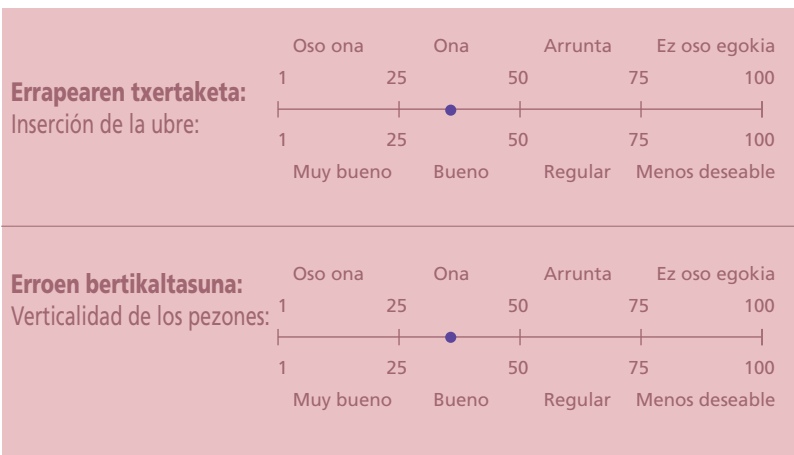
**Errapearen txertaketa:**
Inserción de la ubre:

Oso ona | Ona | Arrunta | Ez oso egokia
1 | 25 | 50 | 75 | 100
1 | 25 | 50 | 75 | 100
Muy bueno | Bueno | Regular | Menos deseable

**Erroen bertikaltasuna:**
Verticalidad de los pezones:

Oso ona | Ona | Arrunta | Ez oso egokia
1 | 25 | 50 | 75 | 100
1 | 25 | 50 | 75 | 100
Muy bueno | Bueno | Regular | Menos deseable